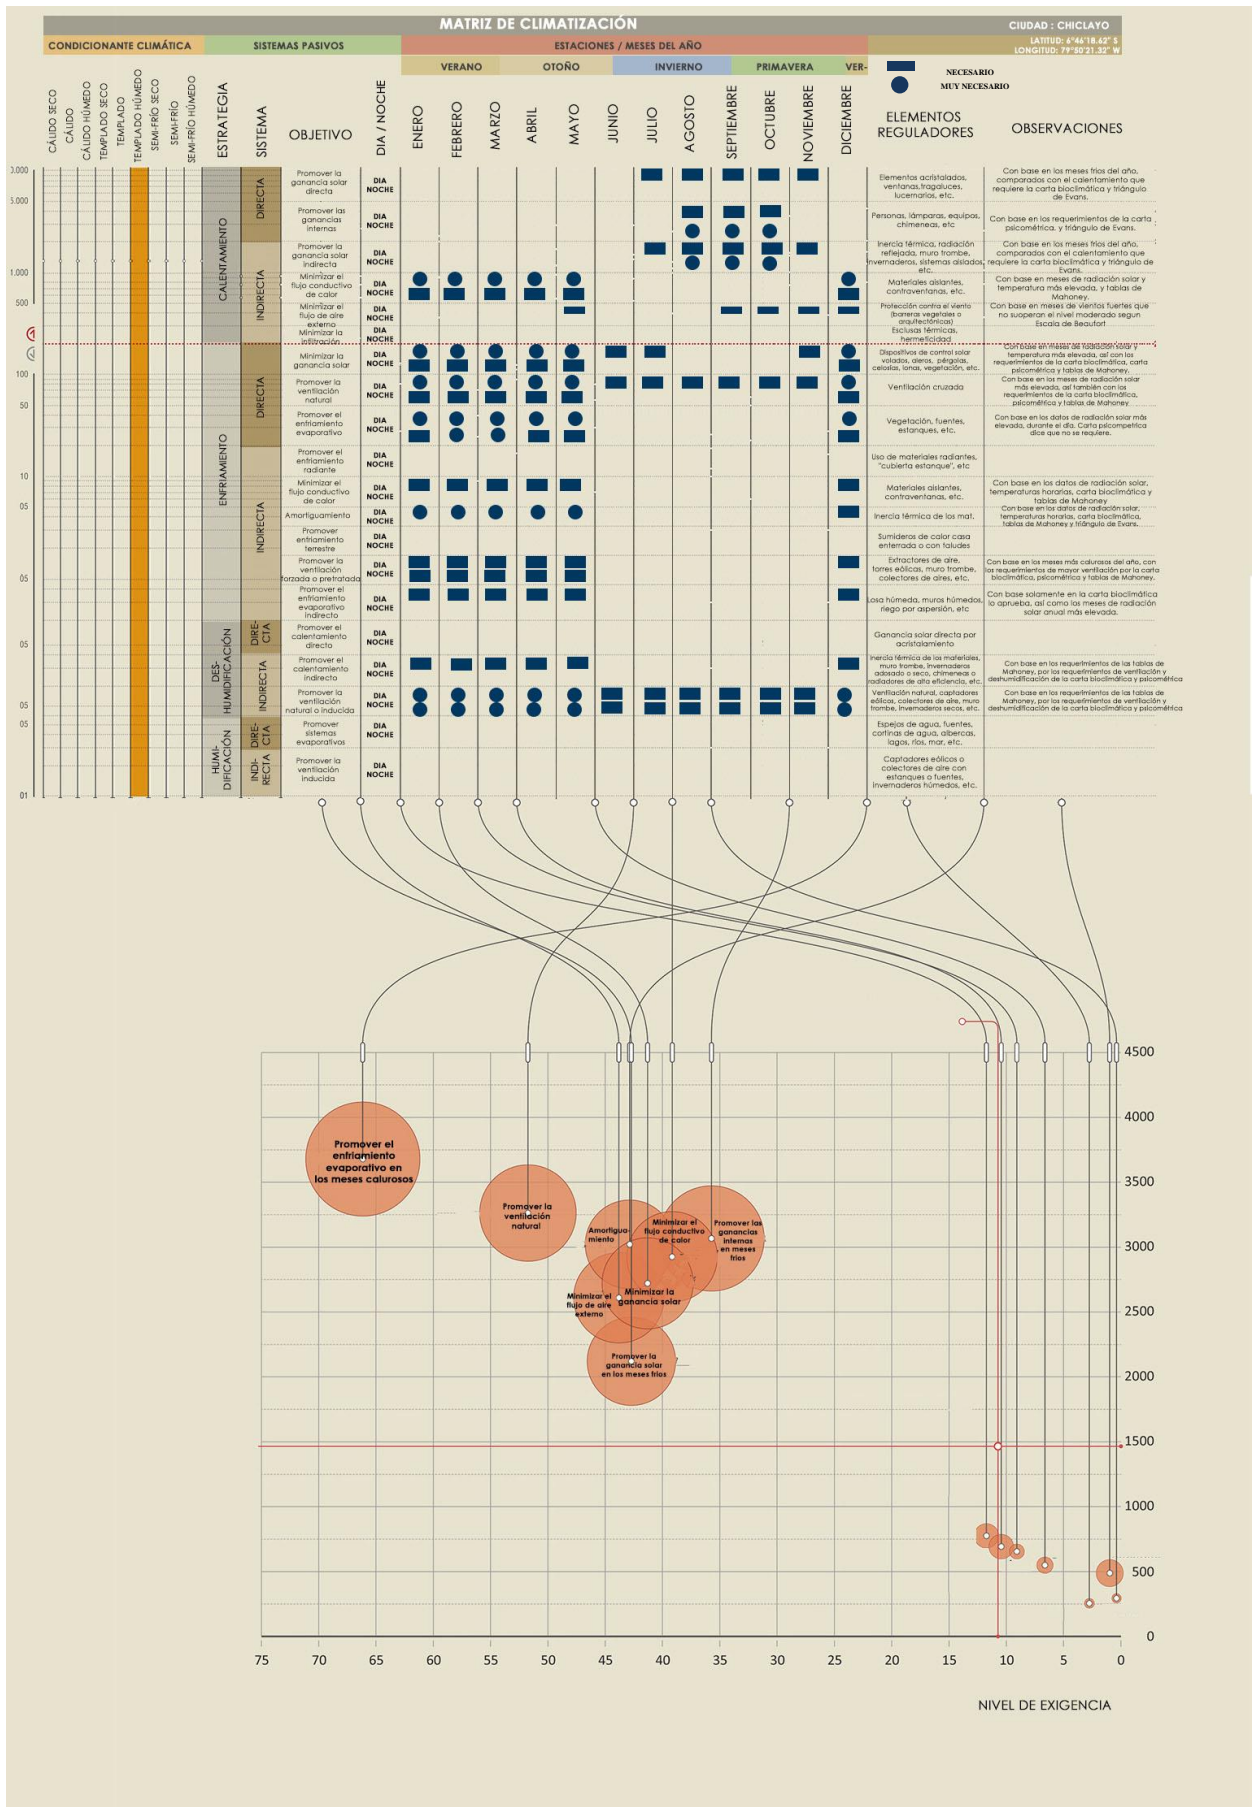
MATRIZ DE CLIMATIZACIÓN

CIUDAD : CHICLAYO

LATITUD: 6°46'18.62" S
LONGITUD: 79°50'21.32" W

CONDICIONANTE CLIMÁTICA | SISTEMAS PASIVOS | ESTACIONES / MESES DEL AÑO

VERANO | OTOÑO | INVIERNO | PRIMAVERA | VER-

NECESARIO
MUY NECESARIO

CÁLIDO SECO
CÁLIDO
CÁLIDO HÚMEDO
TEMPLADO SECO
TEMPLADO
TEMPLADO HÚMEDO
SEMI-FRÍO SECO
SEMI-FRÍO
SEMI-FRÍO HÚMEDO

ESTRATEGIA | SISTEMA | OBJETIVO | DIA / NOCHE | ENERO | FEBRERO | MARZO | ABRIL | MAYO | JUNIO | JULIO | AGOSTO | SEPTIEMBRE | OCTUBRE | NOVIEMBRE | DICIEMBRE | ELEMENTOS REGULADORES | OBSERVACIONES

CALENTAMIENTO
DIRECTA
Promover la ganancia solar directa — DIA NOCHE — Elementos acristalados, ventanas,tragaluces, lucernarios, etc. — Con base en los meses fríos del año, comparados con el calentamiento que requiere la carta bioclimática y triángulo de Evans.
Promover las ganancias internas — DIA NOCHE — Personas, lámparas, equipos, chimeneas, etc — Con base en los requerimientos de la carta psicométrica, y triángulo de Evans.
INDIRECTA
Promover la ganancia solar indirecta — DIA NOCHE — Inercia térmica, radiación reflejada, muro trombe, invernaderos, sistemas aislados, etc. — Con base en los meses fríos del año, comparados con el calentamiento que requiere la carta bioclimática y triángulo de Evans.
Minimizar el flujo conductivo de calor — DIA NOCHE — Materiales aislantes, contraventanas, etc. — Con base en meses de radiación solar y temperatura más elevada, y tablas de Mahoney.
Minimizar el flujo de aire externo — DIA NOCHE — Protección contra el viento (barreras vegetales o arquitectónicas) — Con base en meses de vientos fuertes que no suoperan el nivel moderado segun Escala de Beaufort
Minimizar la infiltración — DIA NOCHE — Esclusas térmicas, hermeticidad

ENFRIAMIENTO
DIRECTA
Minimizar la ganancia solar — DIA NOCHE — Dispositivos de control solar volados, aleros, pérgolas, celosías, lonas, vegetación, etc. — Con base en meses de radiación solar y temperatura más elevada, así con los requerimientos de la carta bioclimática, carta psicométrica y tablas de Mahoney.
Promover la ventilación natural — DIA NOCHE — Ventilación cruzada — Con base en los meses de radiación solar más elevada, así también con los requerimientos de la carta bioclimática, psicométrica y tablas de Mahoney.
Promover el enfriamiento evaporativo — DIA NOCHE — Vegetación, fuentes, estanques, etc. — Con base en los datos de radiación solar más elevada, durante el día. Carta psicometrica dice que no se requiere.
INDIRECTA
Promover el enfriamiento radiante — DIA NOCHE — Uso de materiales radiantes, "cubierta estanque", etc
Minimizar el flujo conductivo de calor — DIA NOCHE — Materiales aislantes, contraventanas, etc. — Con base en los datos de radiación solar, temperaturas horarias, carta bioclimática y tablas de Mahoney
Amortiguamiento — DIA NOCHE — Inercia térmica de los mat. — Con base en los datos de radiación solar, temperaturas horarias, carta bioclimática, tablas de Mahoney y triángulo de Evans.
Promover entriamiento terrestre — DIA NOCHE — Sumideros de calor casa enterrada o con taludes
Promover la ventilación forzada o pretratada — DIA NOCHE — Extractores de aire, torres eólicas, muro trombe, colectores de aires, etc. — Con base en los meses más calurosos del año, con los requerimientos de mayor ventilación por la carta bioclimática, psicométrica y tablas de Mahoney.
Promover el enfriamiento evaporativo indirecto — DIA NOCHE — Losa húmeda, muros húmedos, riego por aspersión, etc — Con base solamente en la carta bioclimática lo aprueba, así como los meses de radiación solar anual más elevada.

DES-HUMIDIFICACIÓN
DIRE-CTA
Promover el calentamiento directo — DIA NOCHE — Ganancia solar directa por acristalamiento
INDIRECTA
Promover el calentamiento indirecto — DIA NOCHE — Inercia térmica de los materiales, muro trombe, invernaderos adosado o seco, chimeneas o radiadores de alta eficiencia, etc. — Con base en los requerimientos de las tablas de Mahoney, por los requerimientos de ventilación y deshumidificación de la carta bioclimática y psicométrica
Promover la ventilación natural o inducida — DIA NOCHE — Ventilación natural, captadores eólicos, colectores de aire, muro trombe, invernaderos secos, etc. — Con base en los requerimientos de las tablas de Mahoney, por los requerimientos de ventilación y deshumidificación de la carta bioclimática y psicométrica

HUMI-DIFICACIÓN
DIRE-CTA
Promover sistemas evaporativos — DIA NOCHE — Espejos de agua, fuentes, cortinas de agua, albercas, lagos, ríos, mar, etc.
INDI-RECTA
Promover la ventilación inducida — DIA NOCHE — Captadores eólicos o colectores de aire con estanques o fuentes, invernaderos húmedos, etc.

3,000
5,000
1,000
500
100
50
10
05
05
05
05
05
01

Promover el enfriamiento evaporativo en los meses calurosos
Promover la ventilación natural
Amortiguamiento
Minimizar el flujo conductivo de calor
Promover las ganancias internas en meses fríos
Minimizar el flujo de aire externo
Minimizar la ganancia solar
Promover la ganancia solar en los meses fríos

4500
4000
3500
3000
2500
2000
1500
1000
500
0

75 70 65 60 55 50 45 40 35 30 25 20 15 10 5 0

NIVEL DE EXIGENCIA